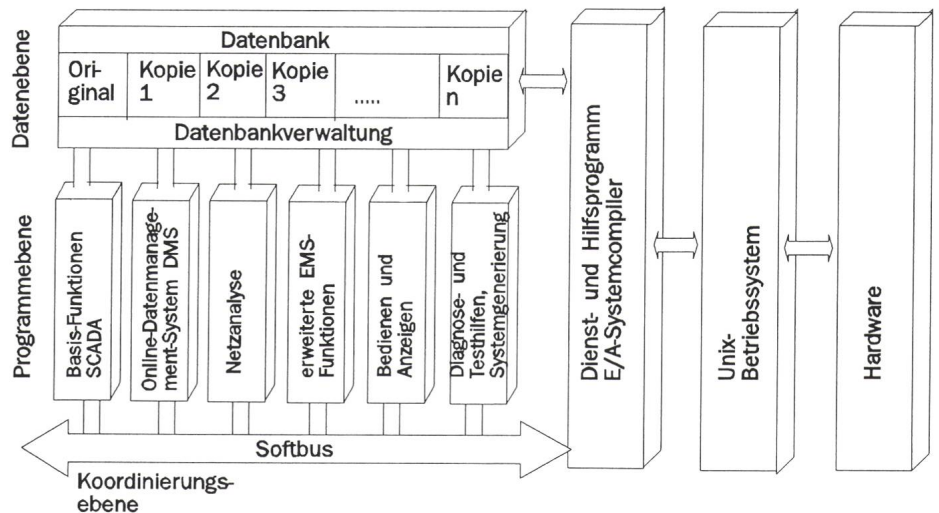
Datenebene

Datenbank

| Original | Kopie 1 | Kopie 2 | Kopie 3 | ..... | Kopie n |
|---|---|---|---|---|---|

Datenbankverwaltung

Programmebene

Basis-Funktionen SCADA

Online-Datenmanagement-System DMS

Netzanalyse

erweiterte EMS-Funktionen

Bedienen und Anzeigen

Diagnose- und Testhilfen, Systemgenerierung

Dienst- und Hilfsprogramm E/A-Systemcompiler

Unix-Betriebssystem

Hardware

Softbus

Koordinierungsebene